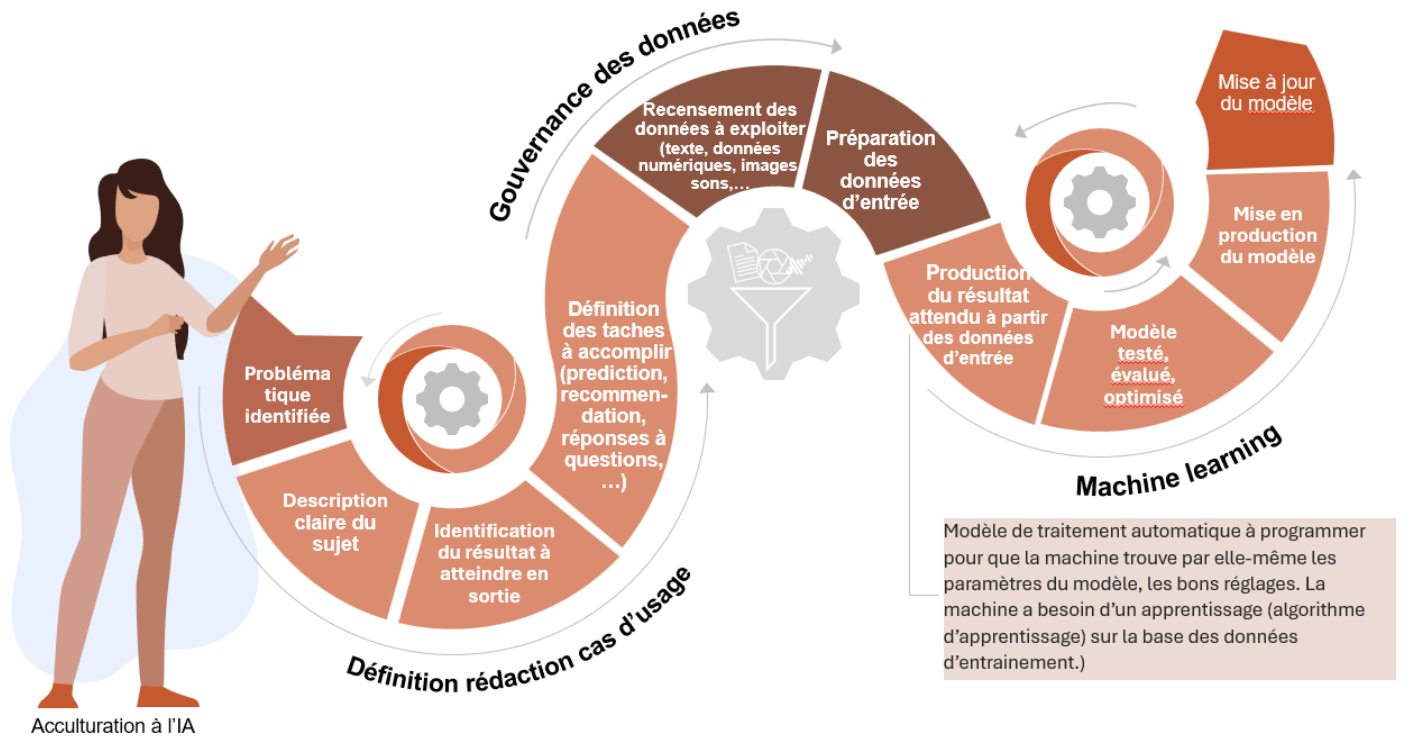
Gouvernance des données

Recensement des données à exploiter (texte, données numériques, images sons,…

Préparation des données d'entrée

Mise à jour du modèle

Mise en production du modèle

Problématique identifiée

Description claire du sujet

Identification du résultat à atteindre en sortie

Définition des taches à accomplir (prediction, recommendation, réponses à questions, …)

Production du résultat attendu à partir des données d'entrée

Modèle testé, évalué, optimisé

Machine learning

Définition rédaction cas d'usage

Modèle de traitement automatique à programmer pour que la machine trouve par elle-même les paramètres du modèle, les bons réglages. La machine a besoin d'un apprentissage (algorithme d'apprentissage) sur la base des données d'entrainement.)

Acculturation à l'IA